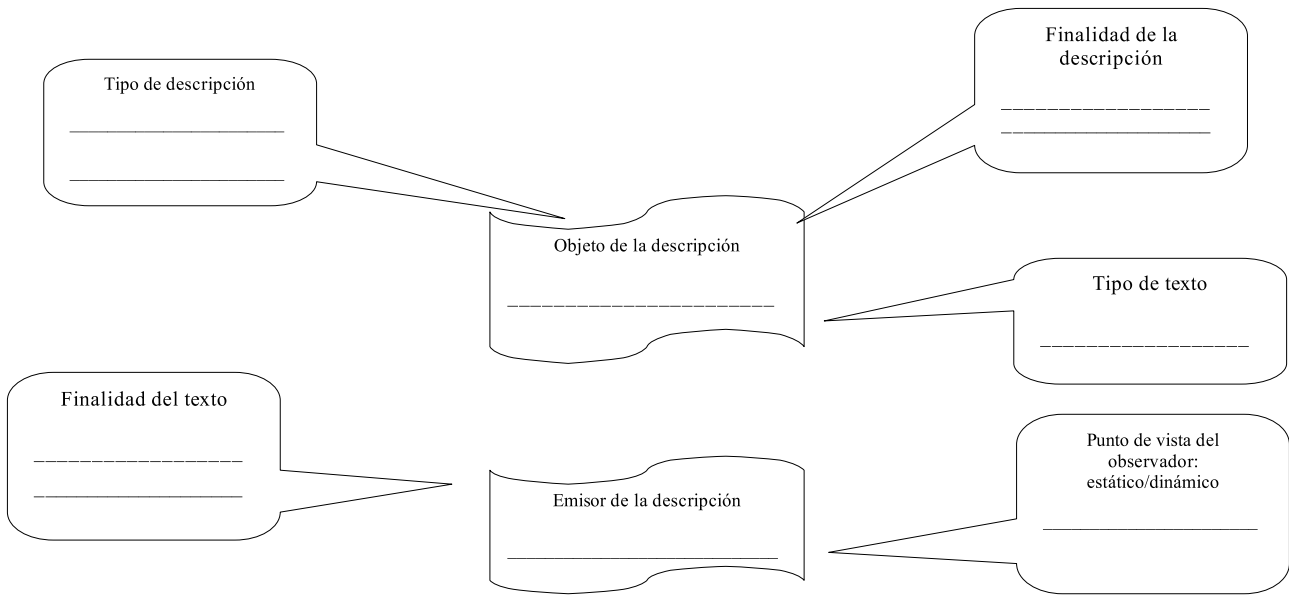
Tipo de descripción

____________________

____________________

Finalidad de la descripción

____________________
____________________

Objeto de la descripción

________________________

Tipo de texto

________________

Finalidad del texto

________________
________________

Emisor de la descripción

________________________

Punto de vista del observador: estático/dinámico

________________